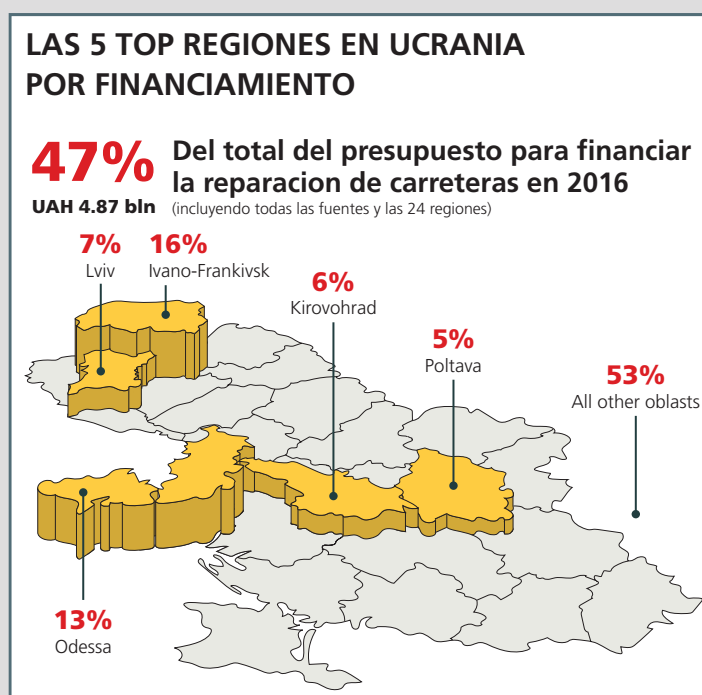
LAS 5 TOP REGIONES EN UCRANIA POR FINANCIAMIENTO

47%
UAH 4.87 bln

Del total del presupuesto para financiar la reparacion de carreteras en 2016
(incluyendo todas las fuentes y las 24 regiones)

7%
Lviv

16%
Ivano-Frankivsk

6%
Kirovohrad

5%
Poltava

53%
All other oblasts

13%
Odessa